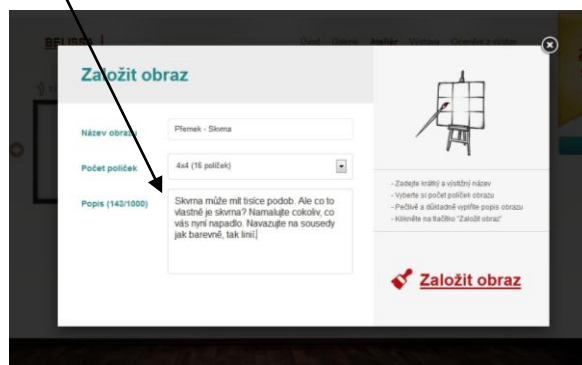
BELUSSO | Úvod Galerie Ateliér Výstava Ocenění z výstav

Založit obraz

Název obrazu Přemek - Skvrna

Počet políček 4x4 (16 políček)

Popis (143/1000) Skvrna může mít tisíce podob. Ale co to vlastně je skvrna? Namalujte cokoliv, co vás nyní napadlo. Navazujte na sousedy jak barevně, tak linií.

- Zadejte krátký a výstižný název
- Vyberte si počet políček obrazu
- Pečlivě a důkladně vyplňte popis obrazu
- Klikněte na tlačítko "Založit obraz"

Založit obraz